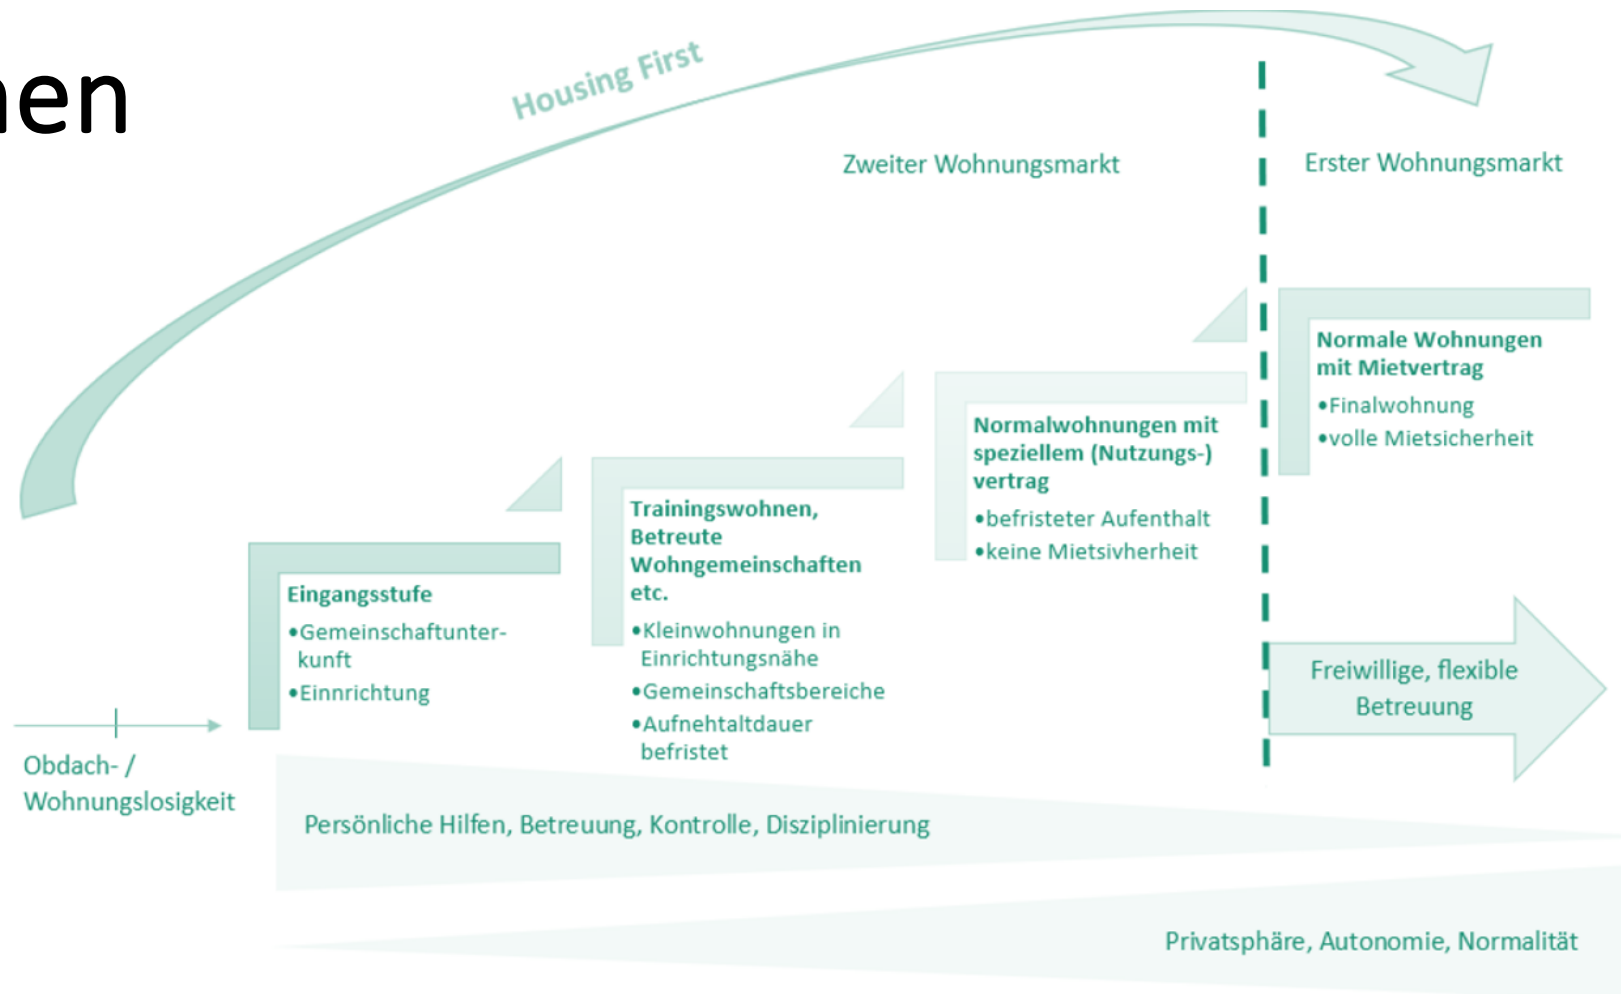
nen

Housing First

Zweiter Wohnungsmarkt

Erster Wohnungsmarkt

Normale Wohnungen mit Mietvertrag
•Finalwohnung
•volle Mietsicherheit

Normalwohnungen mit speziellem (Nutzungs-) vertrag
•befristeter Aufenthalt
•keine Mietsivherheit

Trainingswohnen, Betreute Wohngemeinschaften etc.
•Kleinwohnungen in Einrichtungsnähe
•Gemeinschaftsbereiche
•Aufnehtaltdauer befristet

Eingangsstufe
•Gemeinschaftunterkunft
•Einnrichtung

Freiwillige, flexible Betreuung

Obdach- / Wohnungslosigkeit

Persönliche Hilfen, Betreuung, Kontrolle, Disziplinierung

Privatsphäre, Autonomie, Normalität